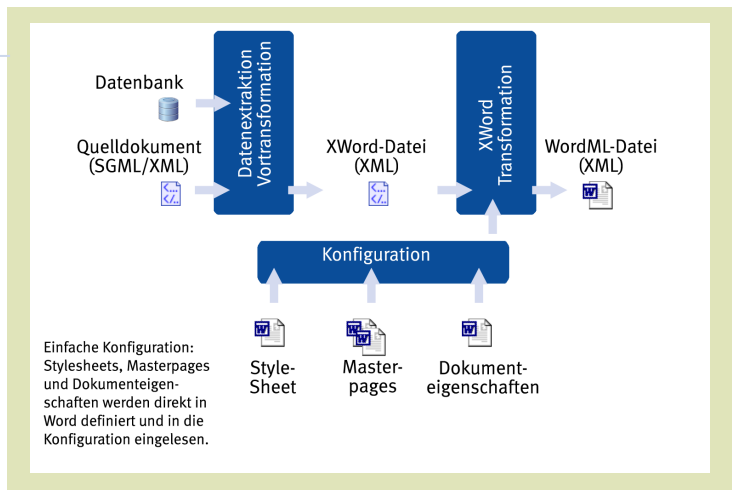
Datenbank

Quelldokument (SGML/XML)

Datenextraktion Vortransformation

XWord-Datei (XML)

XWord Transformation

WordML-Datei (XML)

Konfiguration

Einfache Konfiguration: Stylesheets, Masterpages und Dokumenteigenschaften werden direkt in Word definiert und in die Konfiguration eingelesen.

Style-Sheet

Master-pages

Dokument-eigenschaften